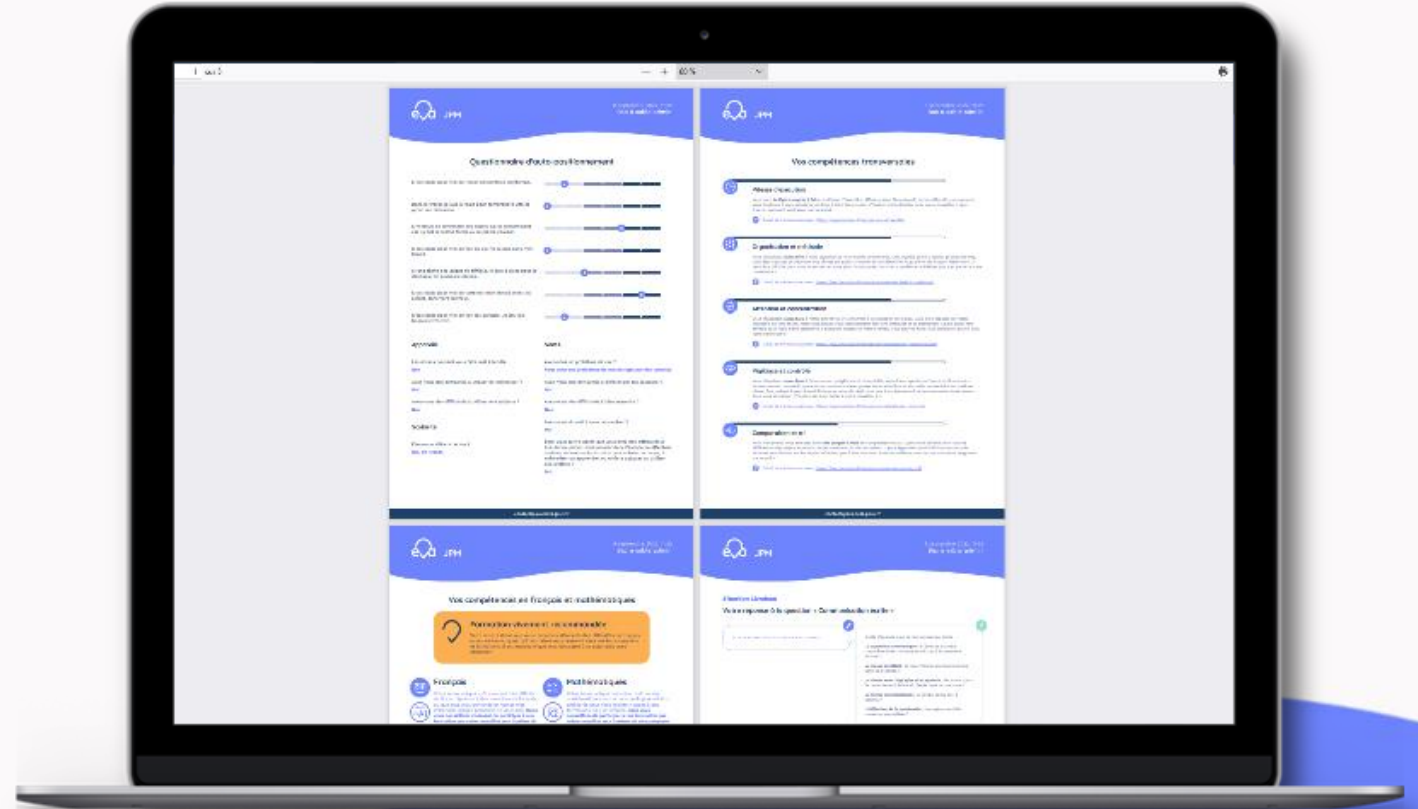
1 sur 5

80 %

eva JPM

Questionnaire d'auto-positionnement

Approche

Savoirs

Scolarité

eva JPM

Vos compétences transversales

Adaptabilité

Organisation et méthode

Rigueur

Communication

Coopération

eva JPM

Vos compétences en français et mathématiques

Français

Mathématiques

eva JPM

Votre réponse à la question « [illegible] »